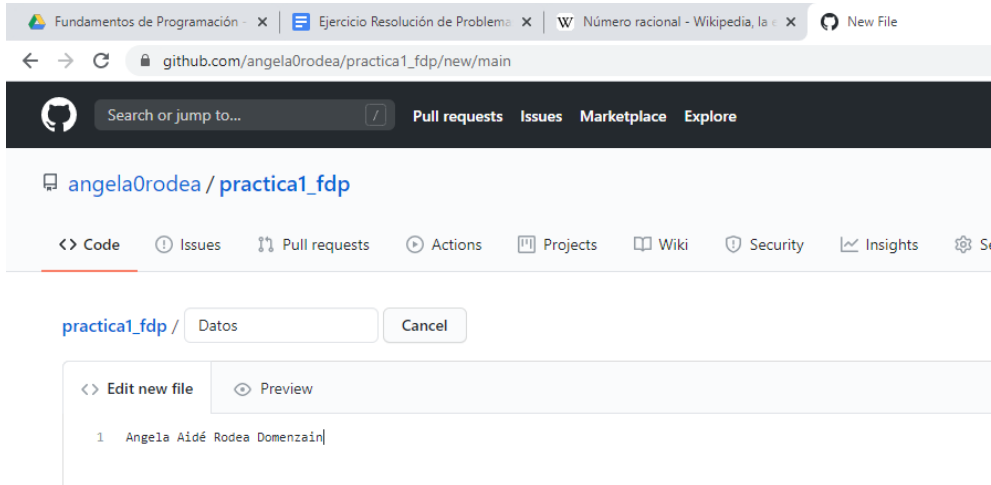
Fundamentos de Programación - ×
Ejercicio Resolución de Problema ×
Número racional - Wikipedia, la ×
New File

github.com/angela0rodea/practica1_fdp/new/main

Search or jump to...
/
Pull requests Issues Marketplace Explore

angela0rodea / practica1_fdp

Code Issues Pull requests Actions Projects Wiki Security Insights Se

practica1_fdp / Datos Cancel

Edit new file Preview

1 Angela Aidé Rodea Domenzain